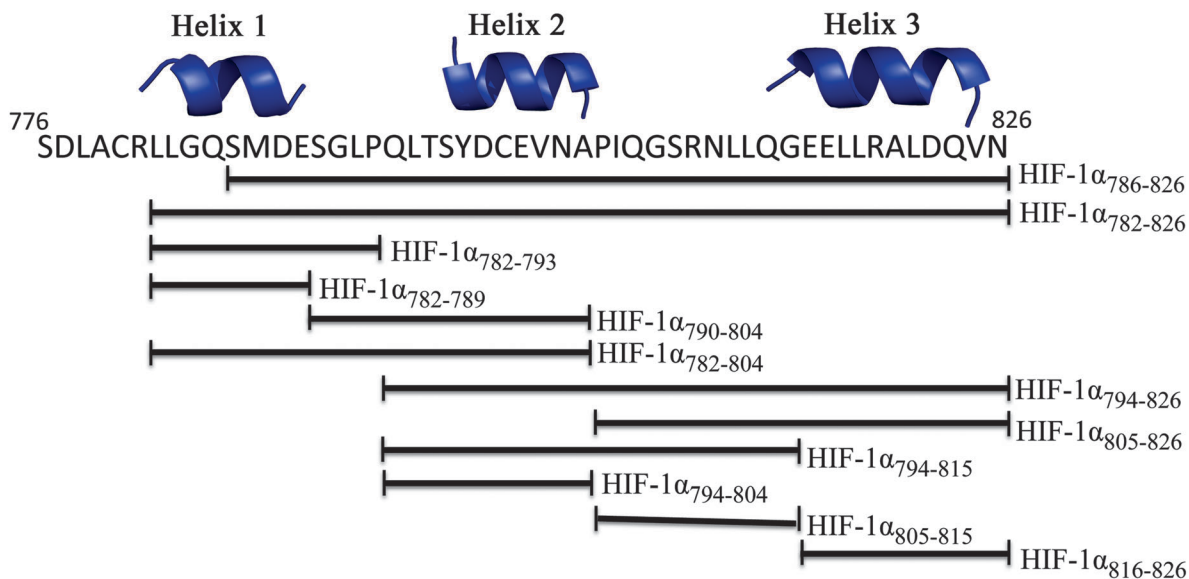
Helix 1 Helix 2 Helix 3

776 826
SDLACRLLGQSMDESGLPQLTSYDCEVNAPIQGSRNLLQGEELLRALDQVN

HIF-1$\alpha_{786\text{-}826}$
HIF-1$\alpha_{782\text{-}826}$
HIF-1$\alpha_{782\text{-}793}$
HIF-1$\alpha_{782\text{-}789}$
HIF-1$\alpha_{790\text{-}804}$
HIF-1$\alpha_{782\text{-}804}$
HIF-1$\alpha_{794\text{-}826}$
HIF-1$\alpha_{805\text{-}826}$
HIF-1$\alpha_{794\text{-}815}$
HIF-1$\alpha_{794\text{-}804}$
HIF-1$\alpha_{805\text{-}815}$
HIF-1$\alpha_{816\text{-}826}$